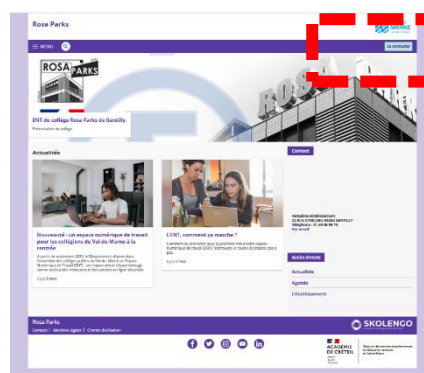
Rosa Parks

MENU

Se connecter

ROSA PARKS

ENT du collège Rosa Parks de Gentilly

Présentation du collège

Actualités

Nouveauté : un espace numérique de travail pour les collégiens du Val-de-Marne à la rentrée

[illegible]

L'ENT, comment ça marche ?

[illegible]

Contact

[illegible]

Accès directs

Actualités

Agenda

L'établissement

Rosa Parks

Contacts | Mentions légales | Charte d'utilisation

SKOLENGO

ACADÉMIE DE CRÉTEIL

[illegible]